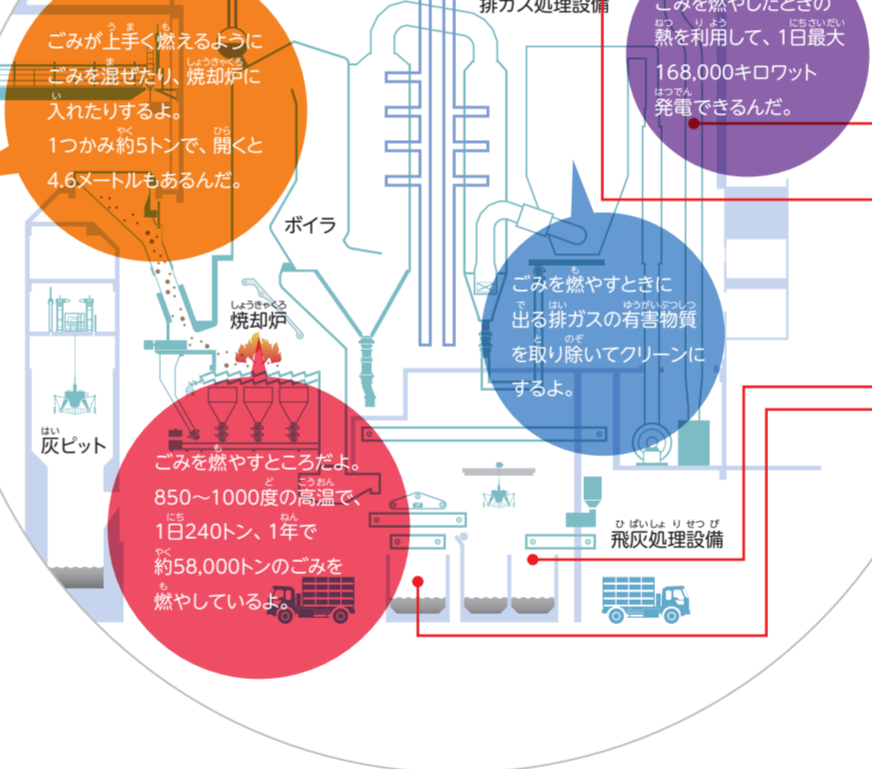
ごみが上手く燃えるようにごみを混ぜたり、焼却炉に入れたりするよ。
1つかみ約5トンで、開くと4.6メートルもあるんだ。

排ガス処理設備

ごみを燃やしたときの熱を利用して、1日最大168,000キロワット発電できるんだ。

ボイラ

焼却炉

ごみを燃やすときに出る排ガスの有害物質を取り除いてクリーンにするよ。

灰ピット

ごみを燃やすところだよ。
850～1000度の高温で、1日240トン、1年で約58,000トンのごみを燃やしているよ。

飛灰処理設備